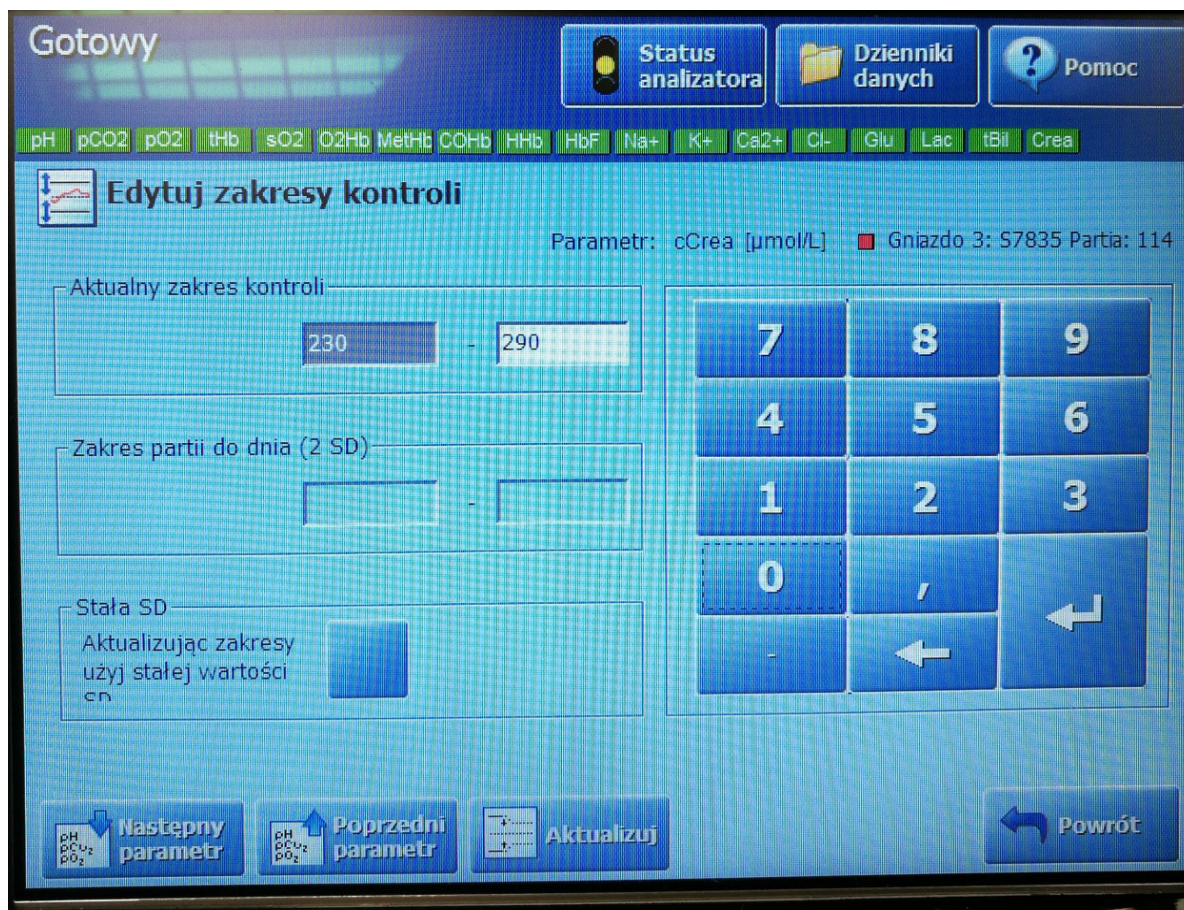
Gotowy

Status analizatora

Dzienniki danych

Pomoc

pH pCO2 pO2 tHb sO2 O2Hb MetHb COHb HHb HbF Na+ K+ Ca2+ Cl- Glu Lac tBil Crea

Edytuj zakresy kontroli

Parametr: cCrea [µmol/L] Gniazdo 3: S7835 Partia: 114

Aktualny zakres kontroli

230 - 290

Zakres partii do dnia (2 SD)

-

Stała SD

Aktualizując zakresy użyj stałej wartości SD

7 8 9
4 5 6
1 2 3
0 ,
-

Następny parametr

Poprzedni parametr

Aktualizuj

Powrót